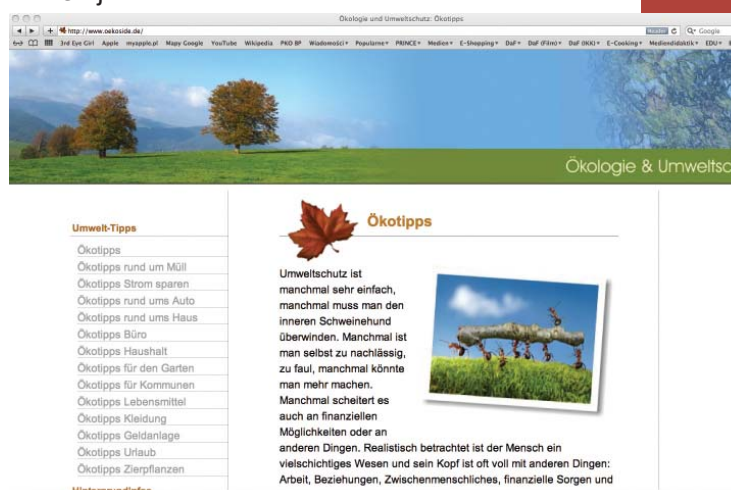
Ökologie und Umweltschutz: Ökotipps

http://www.oekoside.de/

Reader C Google

3rd Eye Girl Apple myapple.pl Mapy Google YouTube Wikipedia PKO BP Wiadomości▾ Popularne▾ PRINCE▾ Medien▾ E-Shopping▾ DaF▾ DaF (Film)▾ DaF (KK)▾ E-Cooking▾ Mediendidaktik▾ EDU▾

Ökologie & Umweltsc

Umwelt-Tipps

Ökotipps
Ökotipps rund um Müll
Ökotipps Strom sparen
Ökotipps rund ums Auto
Ökotipps rund ums Haus
Ökotipps Büro
Ökotipps Haushalt
Ökotipps für den Garten
Ökotipps für Kommunen
Ökotipps Lebensmittel
Ökotipps Kleidung
Ökotipps Geldanlage
Ökotipps Urlaub
Ökotipps Zierpflanzen

Ökotipps

Umweltschutz ist manchmal sehr einfach, manchmal muss man den inneren Schweinehund überwinden. Manchmal ist man selbst zu nachlässig, zu faul, manchmal könnte man mehr machen. Manchmal scheitert es auch an finanziellen Möglichkeiten oder an anderen Dingen. Realistisch betrachtet ist der Mensch ein vielschichtiges Wesen und sein Kopf ist oft voll mit anderen Dingen: Arbeit, Beziehungen, Zwischenmenschliches, finanzielle Sorgen und